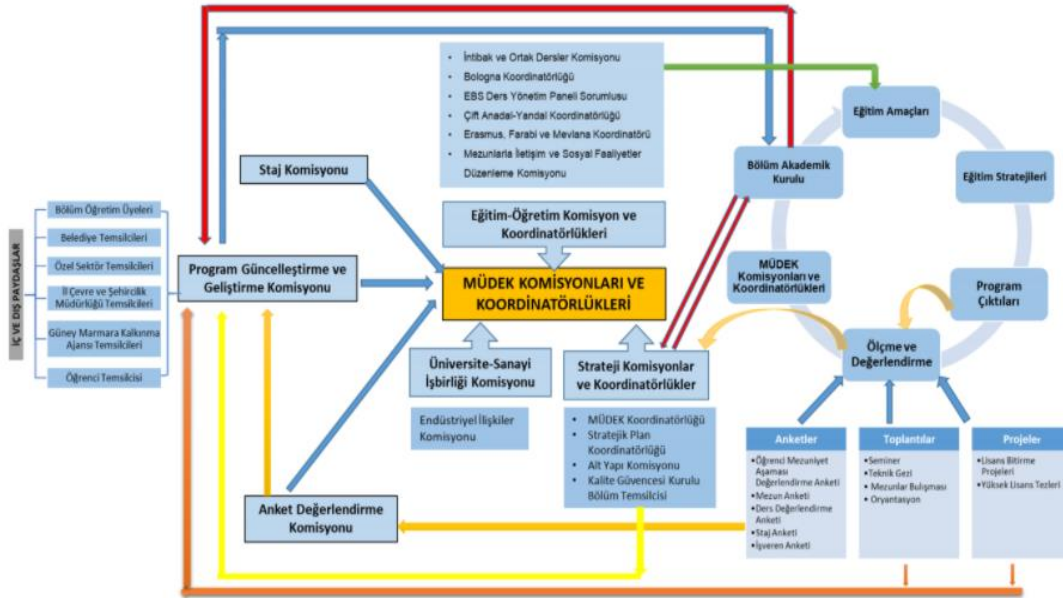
İÇ VE DIŞ PAYDAŞLAR

Bölüm Öğretim Üyeleri

Belediye Temsilcileri

Özel Sektör Temsilcileri

İl Çevre ve Şehircilik Müdürlüğü Temsilcileri

Güney Marmara Kalkınma Ajansı Temsilcileri

Öğrenci Temsilcisi

Program Güncelleştirme ve Geliştirme Komisyonu

Staj Komisyonu

- İntibak ve Ortak Dersler Komisyonu
- Bologna Koordinatörlüğü
- EBS Ders Yönetim Paneli Sorumlusu
- Çift Anadal-Yandal Koordinatörlüğü
- Erasmus, Farabi ve Mevlana Koordinatörü
- Mezunlarla İletişim ve Sosyal Faaliyetler Düzenleme Komisyonu

Eğitim-Öğretim Komisyon ve Koordinatörlükleri

MÜDEK KOMİSYONLARI VE KOORDİNATÖRLÜKLERİ

Üniversite-Sanayi İşbirliği Komisyonu

Endüstriyel İlişkiler Komisyonu

Strateji Komisyonlar ve Koordinatörlükler

- MÜDEK Koordinatörlüğü
- Stratejik Plan Koordinatörlüğü
- Alt Yapı Komisyonu
- Kalite Güvencesi Kurulu Bölüm Temsilcisi

Anket Değerlendirme Komisyonu

Bölüm Akademik Kurulu

Eğitim Amaçları

Eğitim Stratejileri

MÜDEK Komisyonları ve Koordinatörlükleri

Program Çıktıları

Ölçme ve Değerlendirme

Anketler
- Öğrenci Mezuniyet Aşaması Değerlendirme Anketi
- Mezun Anketi
- Ders Değerlendirme Anketi
- Staj Anketi
- İşveren Anketi

Toplantılar
- Seminer
- Teknik Gezi
- Mezunlar Buluşması
- Oryantasyon

Projeler
- Lisans Bitirme Projeleri
- Yüksek Lisans Tezleri